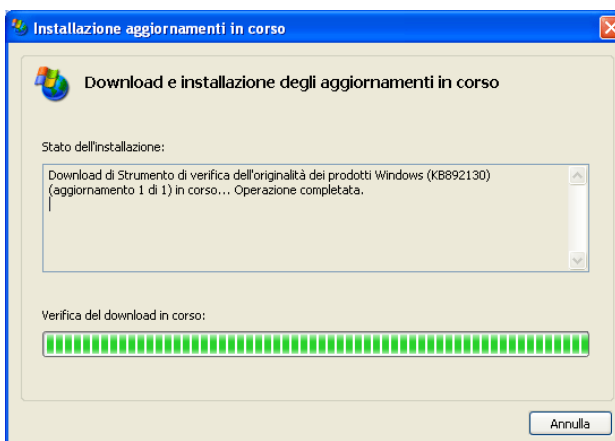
Installazione aggiornamenti in corso

Download e installazione degli aggiornamenti in corso

Stato dell'installazione:

Download di Strumento di verifica dell'originalità dei prodotti Windows (KB892130) (aggiornamento 1 di 1) in corso... Operazione completata.

Verifica del download in corso:

Annulla